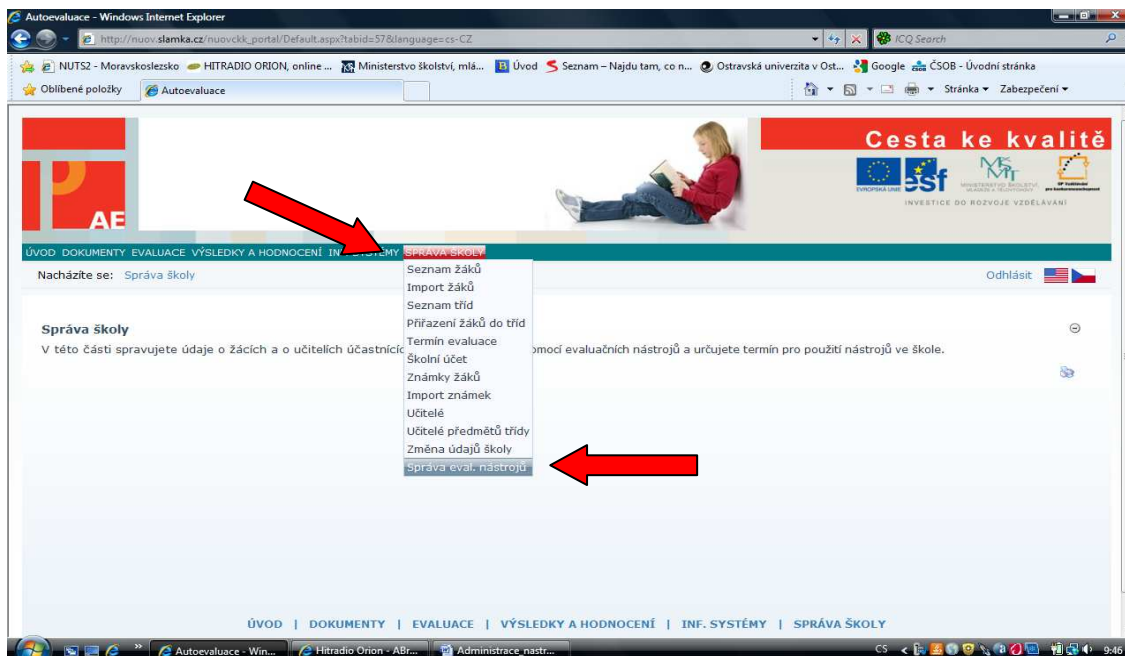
Autoevaluace - Windows Internet Explorer

http://nuov.slamka.cz/nuovckk_portal/Default.aspx?tabid=57&language=cs-CZ

ICQ Search

NUTS2 - Moravskoslezsko HITRADIO ORION, online ... Ministerstvo školství, mlá... Úvod Seznam – Najdu tam, co n... Ostravská univerzita v Ost... Google ČSOB - Úvodní stránka

Oblíbené položky Autoevaluace

Stránka Zabezpečení

AE

Cesta ke kvalitě

EVROPSKÁ UNIE esf MINISTERSTVO ŠKOLSTVÍ, MLÁDEŽE A TĚLOVÝCHOVY OP Vzdělávání pro konkurenceschopnost

INVESTICE DO ROZVOJE VZDĚLÁVÁNÍ

ÚVOD DOKUMENTY EVALUACE VÝSLEDKY A HODNOCENÍ INF. SYSTÉMY SPRÁVA ŠKOLY

Nacházíte se: Správa školy

Odhlásit

Seznam žáků
Import žáků
Seznam tříd
Přiřazení žáků do tříd
Termín evaluace
Školní účet
Známky žáků
Import známek
Učitelé
Učitelé předmětů třídy
Změna údajů školy
Správa eval. nástrojů

Správa školy

V této části spravujete údaje o žácích a o učitelích účastnící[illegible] pomocí evaluačních nástrojů a určujete termín pro použití nástrojů ve škole.

ÚVOD | DOKUMENTY | EVALUACE | VÝSLEDKY A HODNOCENÍ | INF. SYSTÉMY | SPRÁVA ŠKOLY

Autoevaluace - Win... Hitradio Orion - ABr... Administrace_nastr...

CS 9:46